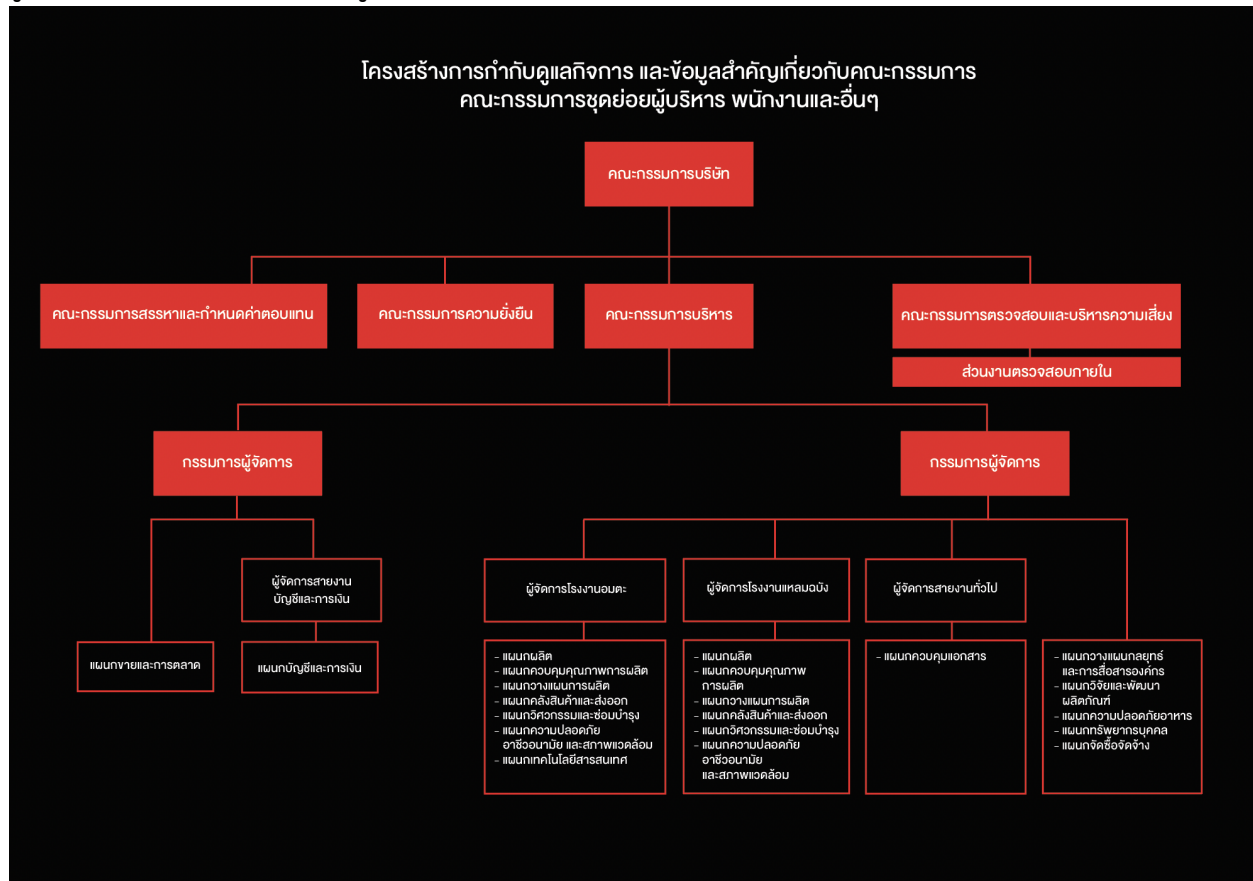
โครงสร้างการกำกับดูแลกิจการ และข้อมูลสำคัญเกี่ยวกับคณะกรรมการ คณะกรรมการชุดย่อยผู้บริหาร พนักงานและอื่นๆ

คณะกรรมการบริษัท

คณะกรรมการสรรหาและกำหนดค่าตอบแทน

คณะกรรมการความยั่งยืน

คณะกรรมการบริหาร

คณะกรรมการตรวจสอบและบริหารความเสี่ยง

ส่วนงานตรวจสอบภายใน

กรรมการผู้จัดการ

กรรมการผู้จัดการ

ผู้จัดการสายงาน บัญชีและการเงิน

แผนกขายและการตลาด

แผนกบัญชีและการเงิน

ผู้จัดการโรงงานอมตะ

- แผนกผลิต
- แผนกควบคุมคุณภาพการผลิต
- แผนกวางแผนการผลิต
- แผนกคลังสินค้าและส่งออก
- แผนกวิศวกรรมและซ่อมบำรุง
- แผนกความปลอดภัย อาชีวอนามัย และสภาพแวดล้อม
- แผนกเทคโนโลยีสารสนเทศ

ผู้จัดการโรงงานแหลมฉบัง

- แผนกผลิต
- แผนกควบคุมคุณภาพ การผลิต
- แผนกวางแผนการผลิต
- แผนกคลังสินค้าและส่งออก
- แผนกวิศวกรรมและซ่อมบำรุง
- แผนกความปลอดภัย อาชีวอนามัย และสภาพแวดล้อม

ผู้จัดการสายงานทั่วไป

- แผนกควบคุมเอกสาร

- แผนกวางแผนกลยุทธ์ และการสื่อสารองค์กร
- แผนกวิจัยและพัฒนา ผลิตภัณฑ์
- แผนกความปลอดภัยอาหาร
- แผนกทรัพยากรบุคคล
- แผนกจัดซื้อจัดจ้าง